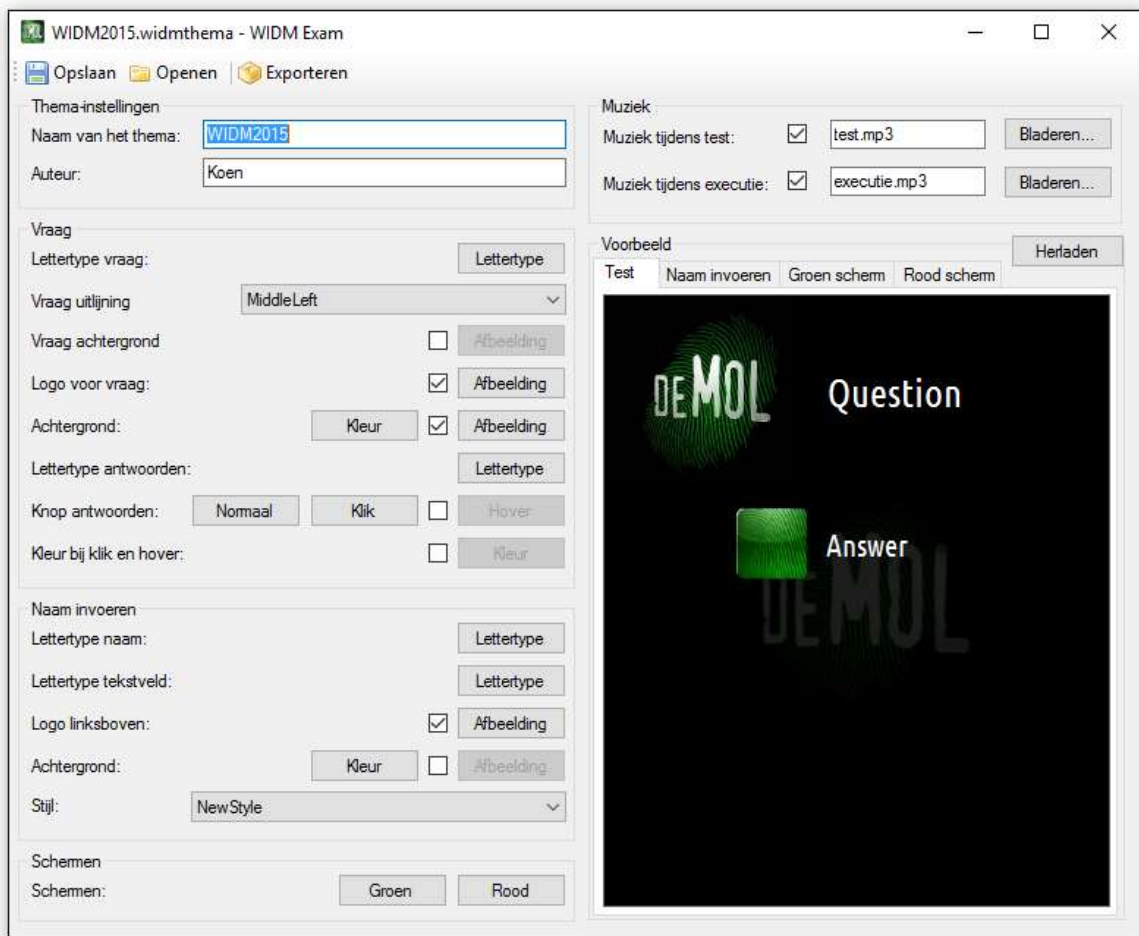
WIDM2015.widmthema - WIDM Exam

Opslaan Openen Exporteren

Thema-instellingen
Naam van het thema: WIDM2015
Auteur: Koen

Vraag
Lettertype vraag: Lettertype
Vraag uitlijning MiddleLeft
Vraag achtergrond Afbeelding
Logo voor vraag: Afbeelding
Achtergrond: Kleur Afbeelding
Lettertype antwoorden: Lettertype
Knop antwoorden: Normaal Klik Hover
Kleur bij klik en hover: Kleur

Naam invoeren
Lettertype naam: Lettertype
Lettertype tekstveld: Lettertype
Logo linksboven: Afbeelding
Achtergrond: Kleur Afbeelding
Stijl: NewStyle

Schermen
Schermen: Groen Rood

Muziek
Muziek tijdens test: test.mp3 Bladeren...
Muziek tijdens executie: executie.mp3 Bladeren...

Voorbeeld
Herladen
Test | Naam invoeren | Groen scherm | Rood scherm

DEMOL Question

Answer

DEMOL